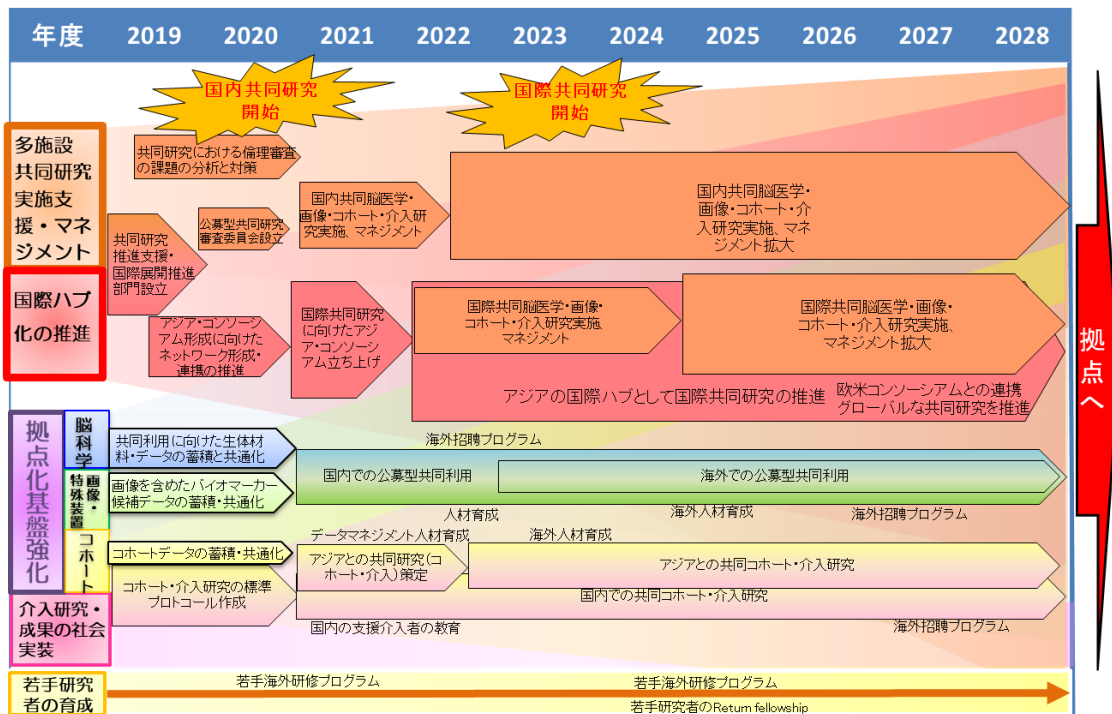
| 年度 | 2019 | 2020 | 2021 | 2022 | 2023 | 2024 | 2025 | 2026 | 2027 | 2028 |
|---|---|---|---|---|---|---|---|---|---|---|

国内共同研究開始

国際共同研究開始

多施設共同研究実施支援・マネジメント

共同研究における倫理審査の課題の分析と対策

共同研究推進支援・国際展開推進部門設立

公募型共同研究審査委員会設立

国内共同脳医学・画像・コホート・介入研究実施、マネジメント

国内共同脳医学・画像・コホート・介入研究実施、マネジメント拡大

国際ハブ化の推進

アジア・コンソーシアム形成に向けたネットワーク形成・連携の推進

国際共同研究に向けたアジア・コンソーシアム立ち上げ

国際共同脳医学・画像・コホート・介入研究実施、マネジメント

国際共同脳医学・画像・コホート・介入研究実施、マネジメント拡大

アジアの国際ハブとして国際共同研究の推進

欧米コンソーシアムとの連携グローバルな共同研究を推進

拠点化基盤強化

脳科学

共同利用に向けた生体材料・データの蓄積と共通化

海外招聘プログラム

国内での公募型共同利用

海外での公募型共同利用

画像・特殊装置

画像を含めたバイオマーカー候補データの蓄積・共通化

人材育成

海外人材育成

海外招聘プログラム

データマネジメント人材育成

海外人材育成

コホート

コホートデータの蓄積・共通化

アジアとの共同研究（コホート・介入）策定

アジアとの共同コホート・介入研究

介入研究・成果の社会実装

コホート・介入研究の標準プロトコール作成

国内での共同コホート・介入研究

国内の支援介入者の教育

海外招聘プログラム

若手研究者の育成

若手海外研修プログラム

若手海外研修プログラム

若手研究者のReturn fellowship

拠点へ